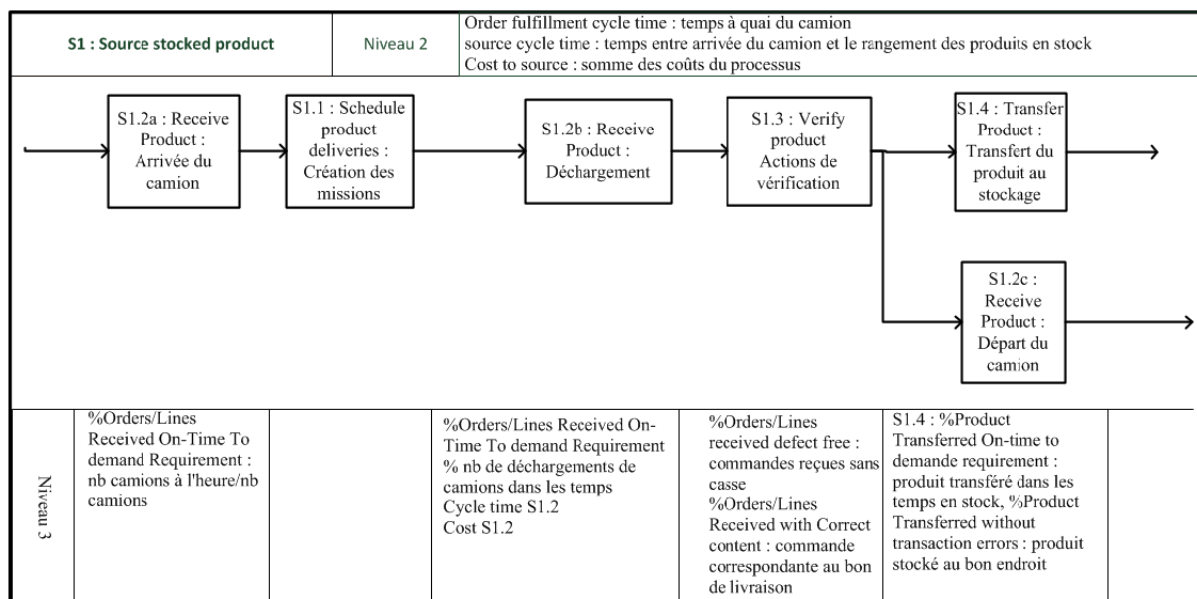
S1 : Source stocked product

Niveau 2

Order fulfillment cycle time : temps à quai du camion
source cycle time : temps entre arrivée du camion et le rangement des produits en stock
Cost to source : somme des coûts du processus

S1.2a : Receive Product : Arrivée du camion

S1.1 : Schedule product deliveries : Création des missions

S1.2b : Receive Product : Déchargement

S1.3 : Verify product Actions de vérification

S1.4 : Transfer Product : Transfert du produit au stockage

S1.2c : Receive Product : Départ du camion

Niveau 3

| %Orders/Lines Received On-Time To demand Requirement : nb camions à l'heure/nb camions | | %Orders/Lines Received On-Time To demand Requirement % nb de déchargements de camions dans les temps Cycle time S1.2 Cost S1.2 | %Orders/Lines received defect free : commandes reçues sans casse %Orders/Lines Received with Correct content : commande correspondante au bon de livraison | S1.4 : %Product Transferred On-time to demande requirement : produit transféré dans les temps en stock, %Product Transferred without transaction errors : produit stocké au bon endroit | |
|---|---|---|---|---|---|